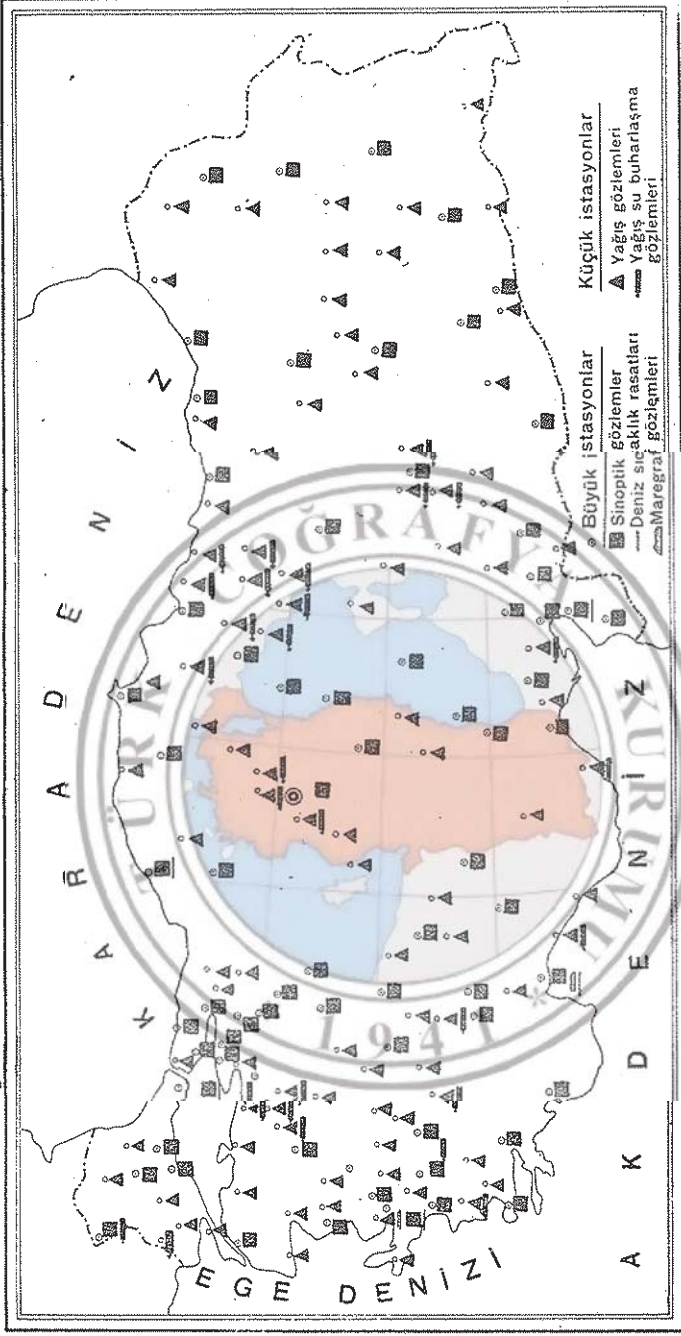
K A R A D E N İ Z

EGE DENİZİ

A K D E N İ Z

Büyük istasyonlar
Sinoptik gözlemler
Deniz sıcaklık rasatları
Maregraf gözlemleri

Küçük istasyonlar
Yağış gözlemleri
Yağış su buharlaşma gözlemleri

TÜRK COĞRAFYA KURUMU
1941